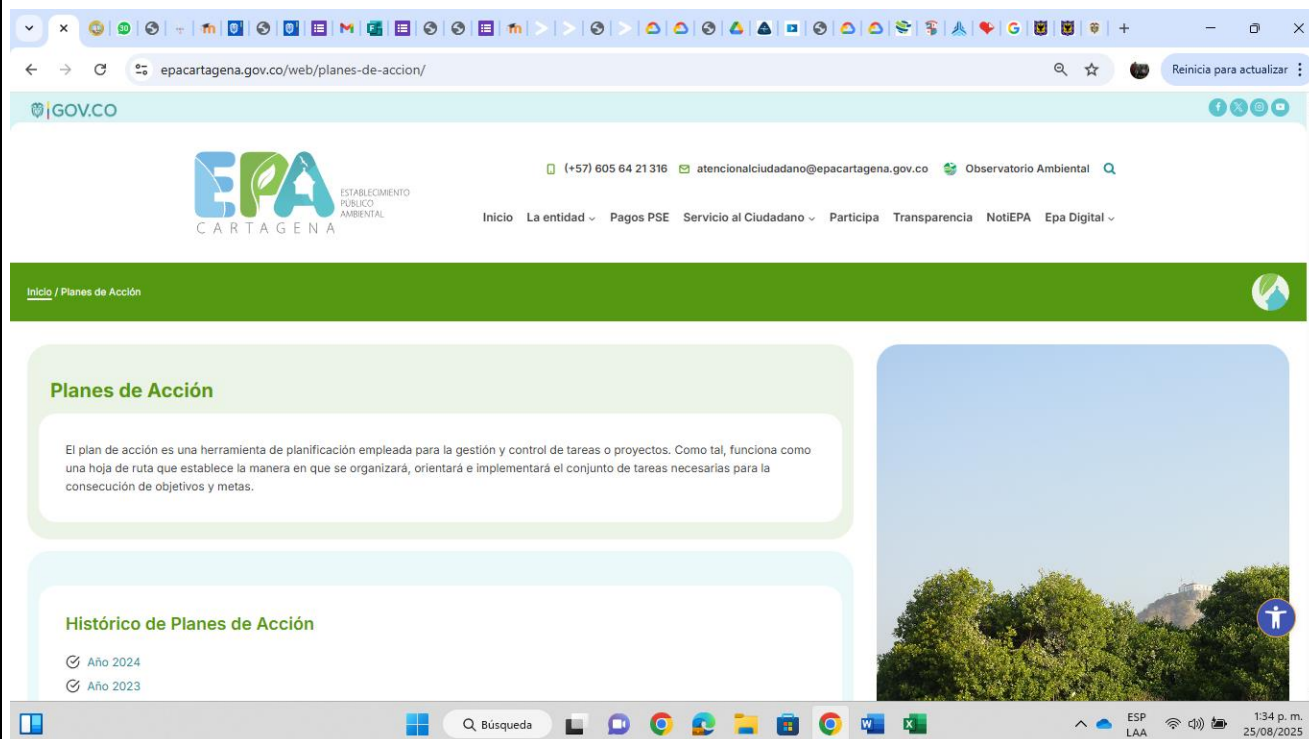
epacartagena.gov.co/web/planes-de-accion/

Reinicia para actualizar

GOV.CO

EPA ESTABLECIMIENTO PÚBLICO AMBIENTAL CARTAGENA

(+57) 605 64 21 316 atencionalciudadano@epacartagena.gov.co Observatorio Ambiental

Inicio La entidad Pagos PSE Servicio al Ciudadano Participa Transparencia NotiEPA Epa Digital

Inicio / Planes de Acción

Planes de Acción

El plan de acción es una herramienta de planificación empleada para la gestión y control de tareas o proyectos. Como tal, funciona como una hoja de ruta que establece la manera en que se organizará, orientará e implementará el conjunto de tareas necesarias para la consecución de objetivos y metas.

Histórico de Planes de Acción

Año 2024

Año 2023

Búsqueda

ESP LAA

1:34 p. m. 25/08/2025